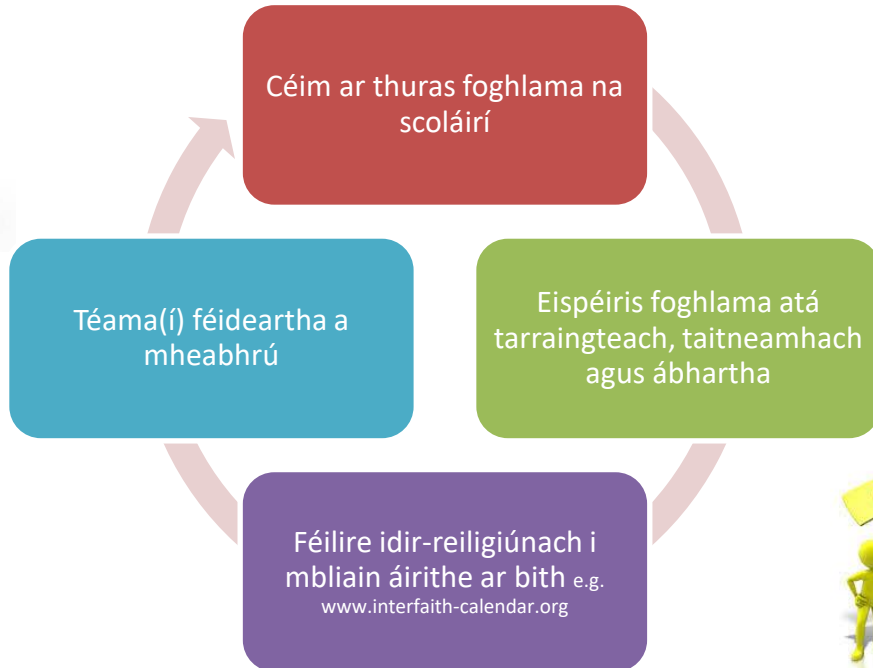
Céim ar thuras foghlama na scoláirí

Eispéiris foghlama atá tarraingteach, taitneamhach agus ábhartha

Féilire idir-reiligiúnach i mbliain áirithe ar bith e.g. www.interfaith-calendar.org

Téama(í) féideartha a mheabhrú